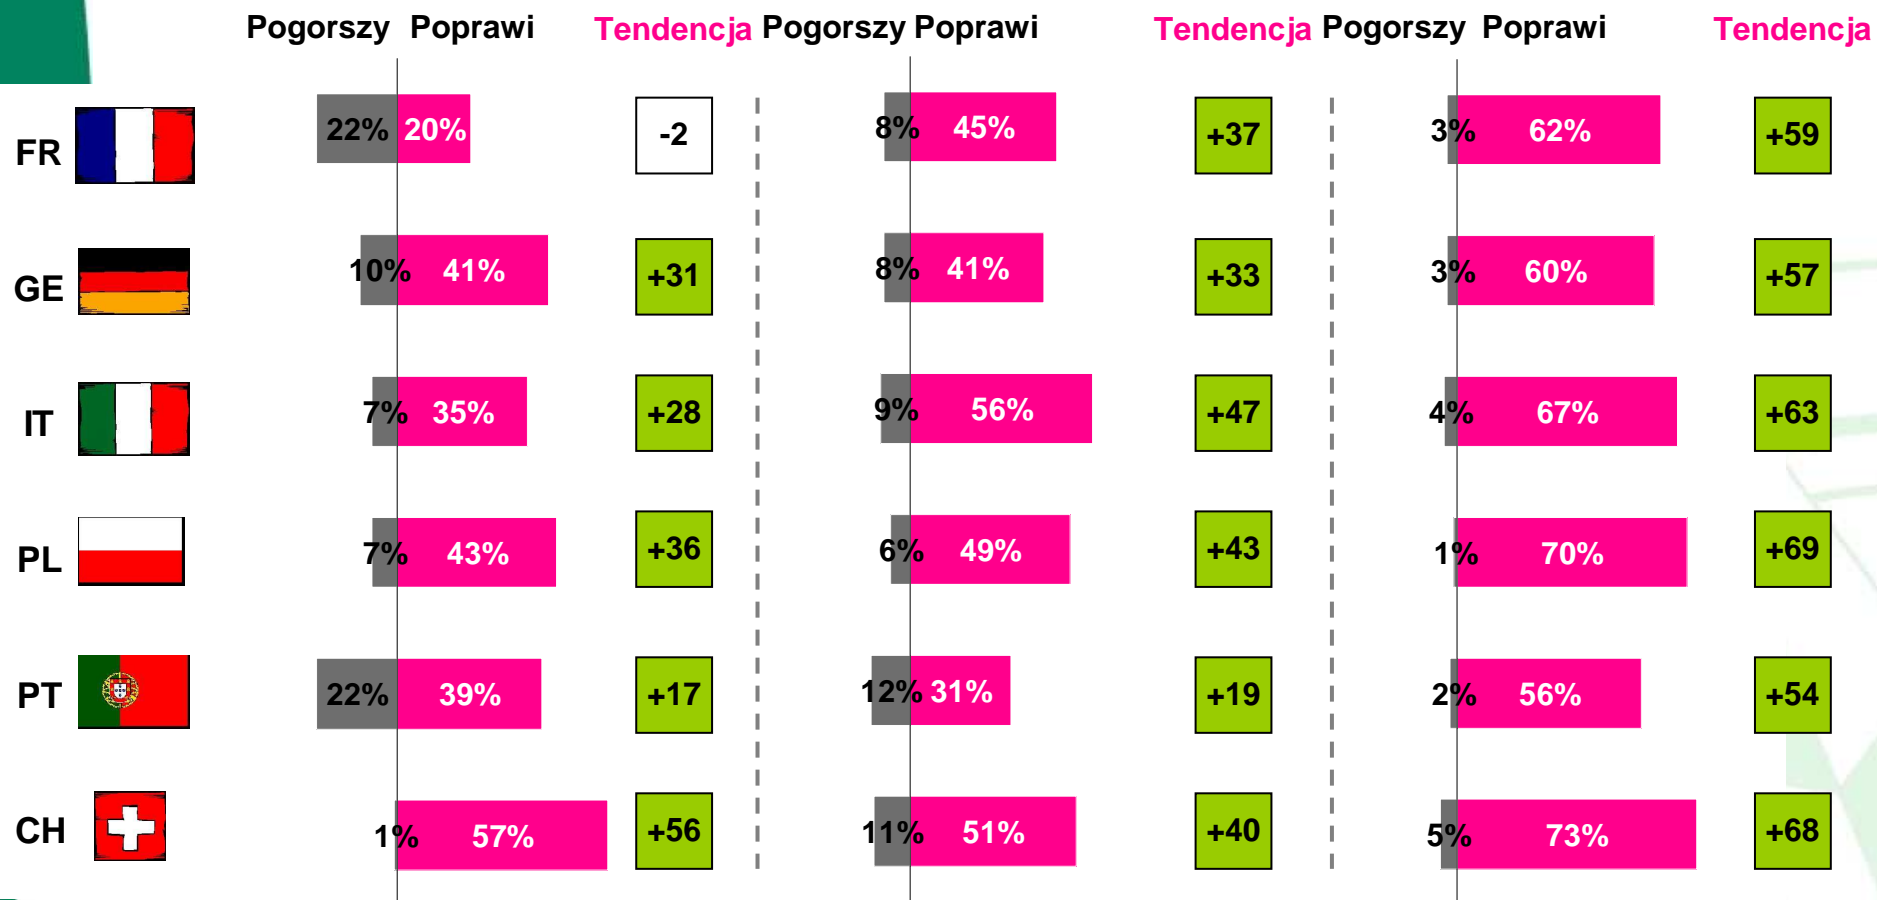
| | Pogorszy | Poprawi | Tendencja | Pogorszy | Poprawi | Tendencja | Pogorszy | Poprawi | Tendencja |
|---|---|---|---|---|---|---|---|---|---|
| FR | 22% | 20% | -2 | 8% | 45% | +37 | 3% | 62% | +59 |
| GE | 10% | 41% | +31 | 8% | 41% | +33 | 3% | 60% | +57 |
| IT | 7% | 35% | +28 | 9% | 56% | +47 | 4% | 67% | +63 |
| PL | 7% | 43% | +36 | 6% | 49% | +43 | 1% | 70% | +69 |
| PT | 22% | 39% | +17 | 12% | 31% | +19 | 2% | 56% | +54 |
| CH | 1% | 57% | +56 | 11% | 51% | +40 | 5% | 73% | +68 |